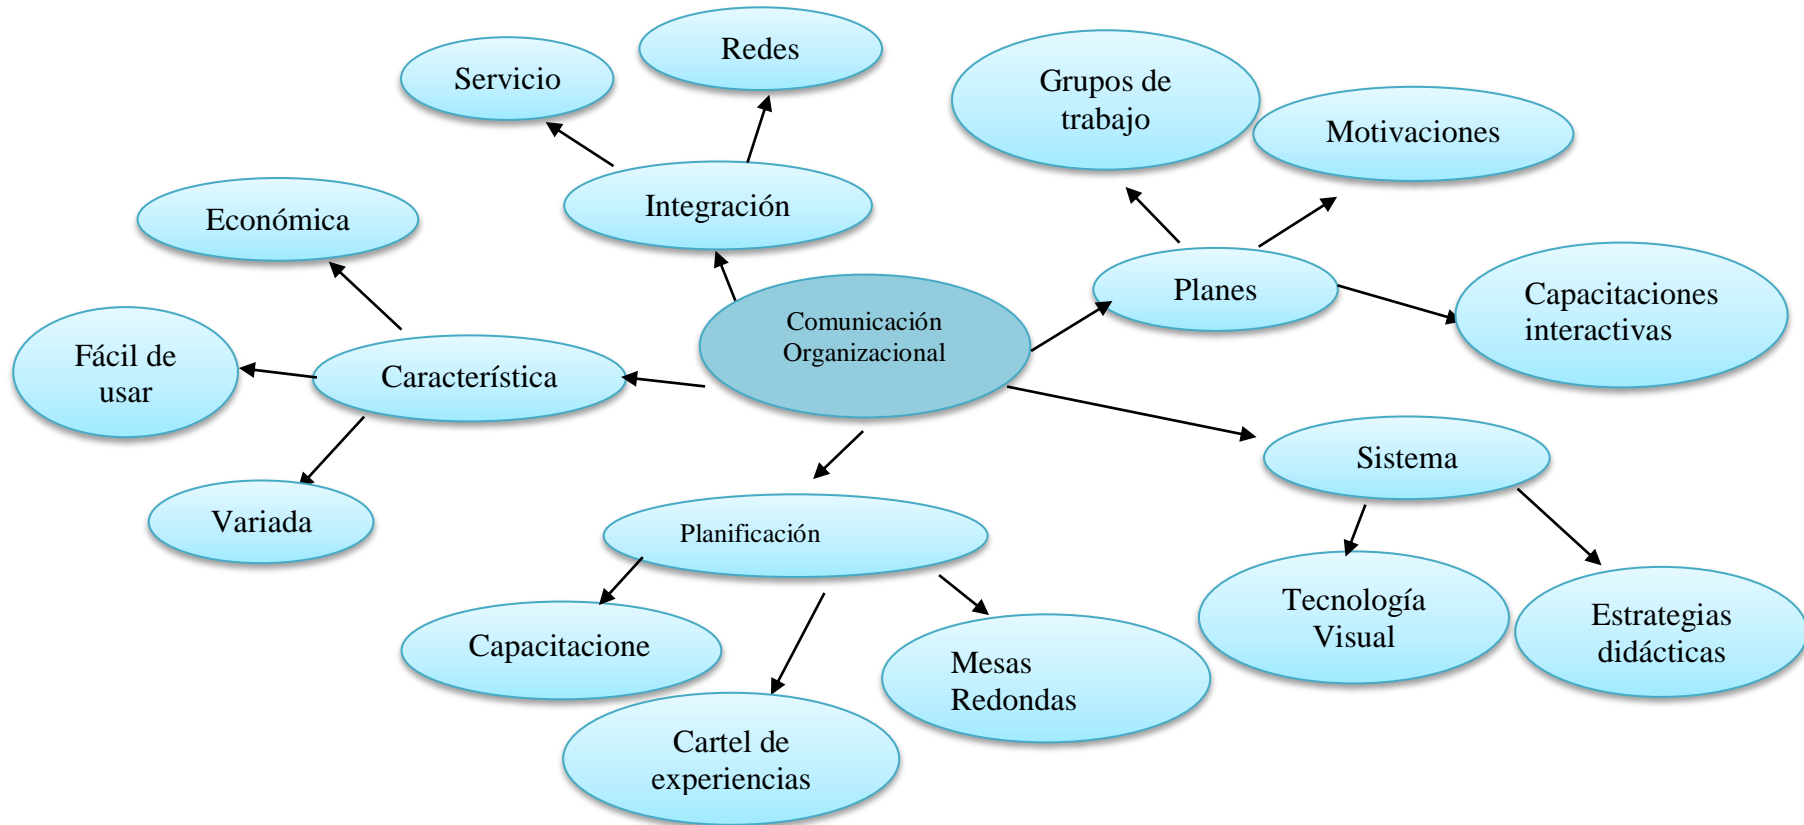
Redes

Servicio

Grupos de trabajo

Motivaciones

Integración

Económica

Planes

Capacitaciones interactivas

Comunicación Organizacional

Fácil de usar

Característica

Sistema

Variada

Planificación

Tecnología Visual

Estrategias didácticas

Capacitacione

Mesas Redondas

Cartel de experiencias